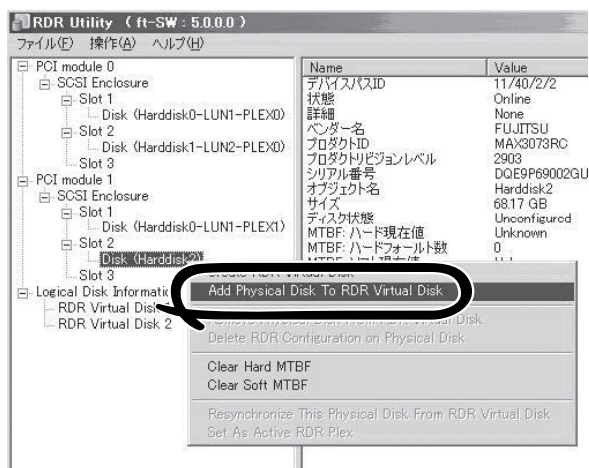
RDR Utility （ft-SW：5.0.0.0）
ファイル(F) 操作(A) ヘルプ(H)

PCI module 0
SCSI Enclosure
Slot 1
Disk (Harddisk0-LUN1-PLEX0)
Slot 2
Disk (Harddisk1-LUN2-PLEX0)
Slot 3
PCI module 1
SCSI Enclosure
Slot 1
Disk (Harddisk0-LUN1-PLEX1)
Slot 2
Disk (Harddisk2)
Slot 3
Logical Disk Informatio
RDR Virtual Disk
RDR Virtual Disk 2

| Name | Value |
|---|---|
| デバイスパスID | 11/40/2/2 |
| 状態 | Online |
| 詳細 | None |
| ベンダー名 | FUJITSU |
| プロダクトID | MAX3073RC |
| プロダクトリビジョンレベル | 2903 |
| シリアル番号 | DQE9P69002GU |
| オブジェクト名 | Harddisk2 |
| サイズ | 68.17 GB |
| ディスク状態 | Unconfigured |
| MTBF: ハード現在値 | Unknown |
| MTBF: ハードフォールト数 | 0 |
| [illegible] | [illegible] |

Create RDR Virtual Disk
Add Physical Disk To RDR Virtual Disk
Remove Physical Disk From RDR Virtual Disk
Delete RDR Configuration on Physical Disk
Clear Hard MTBF
Clear Soft MTBF
Resynchronize This Physical Disk From RDR Virtual Disk
Set As Active RDR Plex